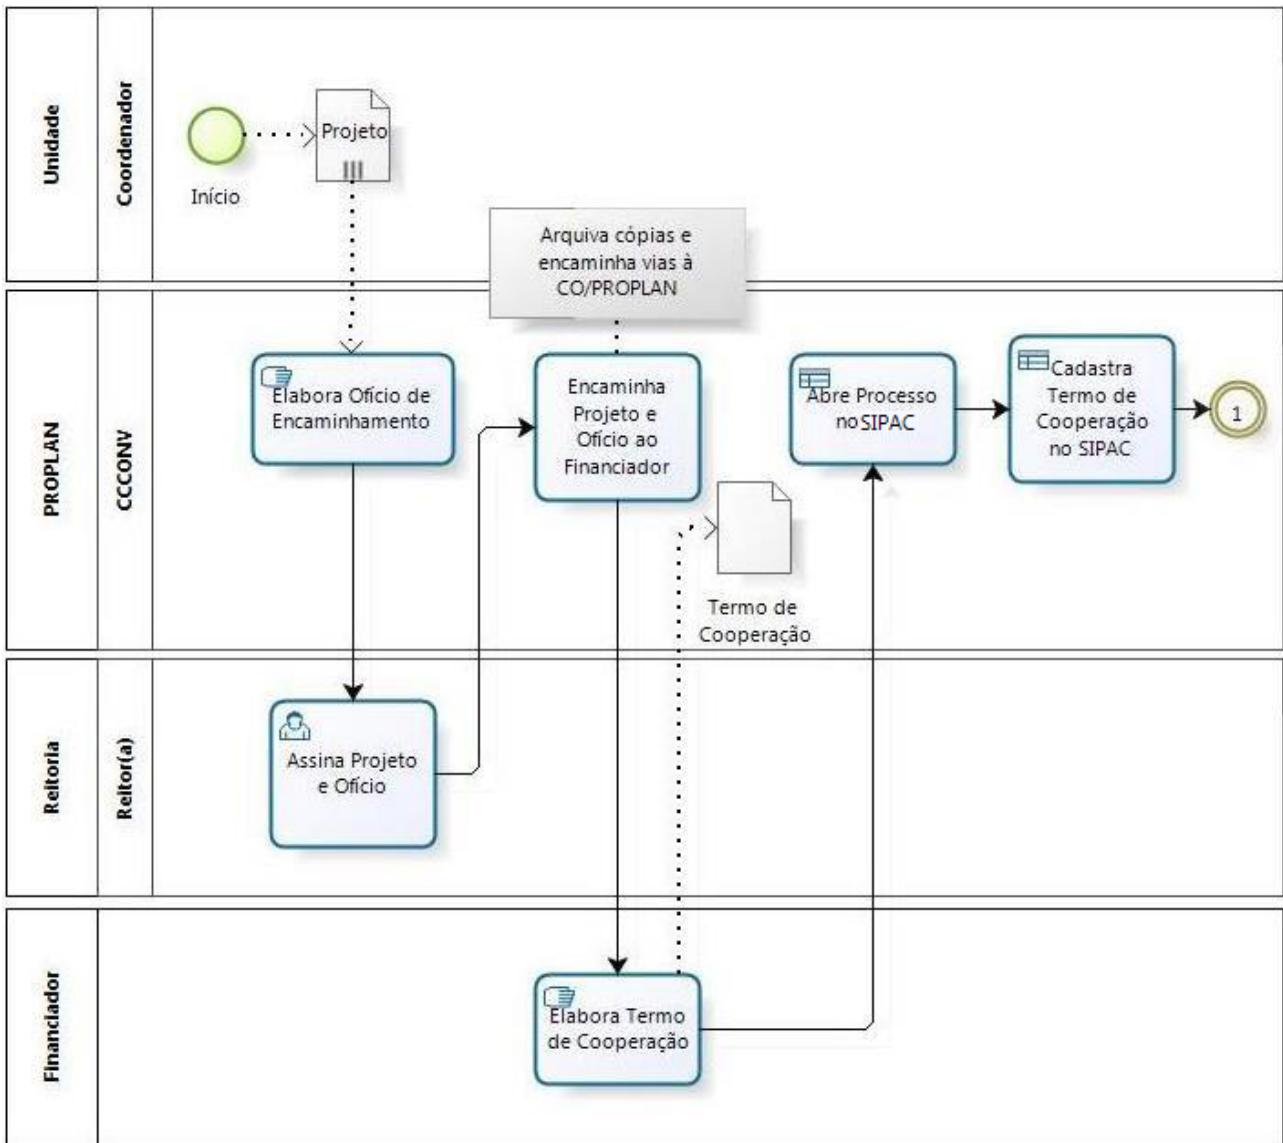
Unidade

Coordenador

Início

Projeto

Arquiva cópias e encaminha vias à CO/PROPLAN

PROPLAN

CCCONV

Elabora Ofício de Encaminhamento

Encaminha Projeto e Ofício ao Financiador

Abre Processo noSIPAC

Cadastra Termo de Cooperação no SIPAC

1

Termo de Cooperação

Reitoria

Reitor(a)

Assina Projeto e Ofício

Financiador

Elabora Termo de Cooperação